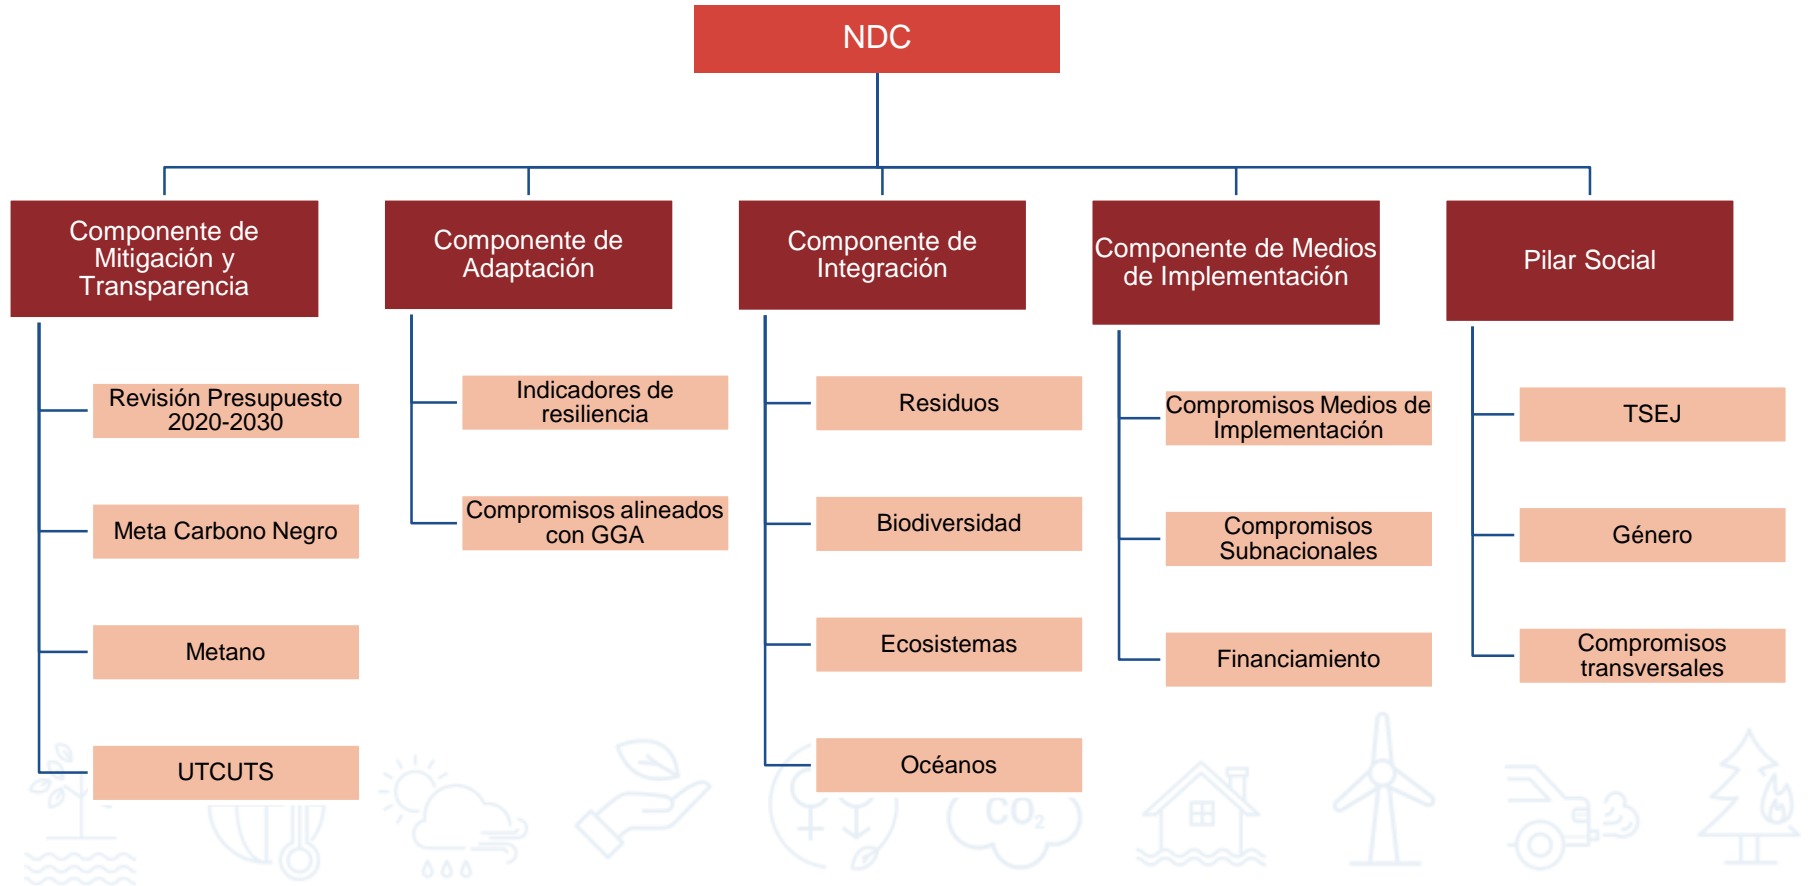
NDC

Componente de Mitigación y Transparencia

Revisión Presupuesto 2020-2030

Meta Carbono Negro

Metano

UTCUTS

Componente de Adaptación

Indicadores de resiliencia

Compromisos alineados con GGA

Componente de Integración

Residuos

Biodiversidad

Ecosistemas

Océanos

Componente de Medios de Implementación

Compromisos Medios de Implementación

Compromisos Subnacionales

Financiamiento

Pilar Social

TSEJ

Género

Compromisos transversales

$CO_2$